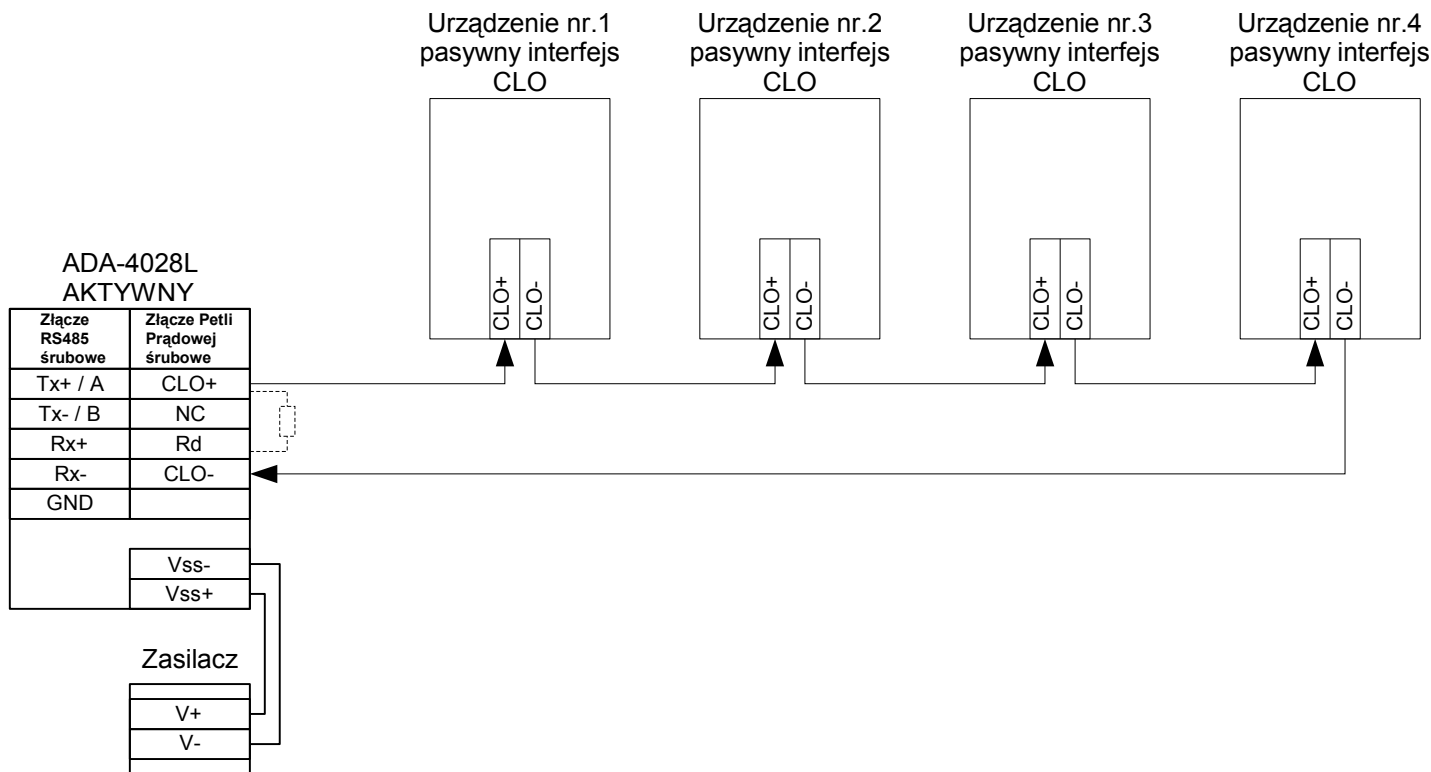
Urządzenie nr.1
pasywny interfejs
CLO

Urządzenie nr.2
pasywny interfejs
CLO

Urządzenie nr.3
pasywny interfejs
CLO

Urządzenie nr.4
pasywny interfejs
CLO

CLO+ CLO-

CLO+ CLO-

CLO+ CLO-

CLO+ CLO-

ADA-4028L
AKTYWNY

| Złącze RS485 śrubowe | Złącze Petli Prądowej śrubowe |
|---|---|
| Tx+ / A | CLO+ |
| Tx- / B | NC |
| Rx+ | Rd |
| Rx- | CLO- |
| GND | |

Vss-
Vss+

Zasilacz

V+
V-